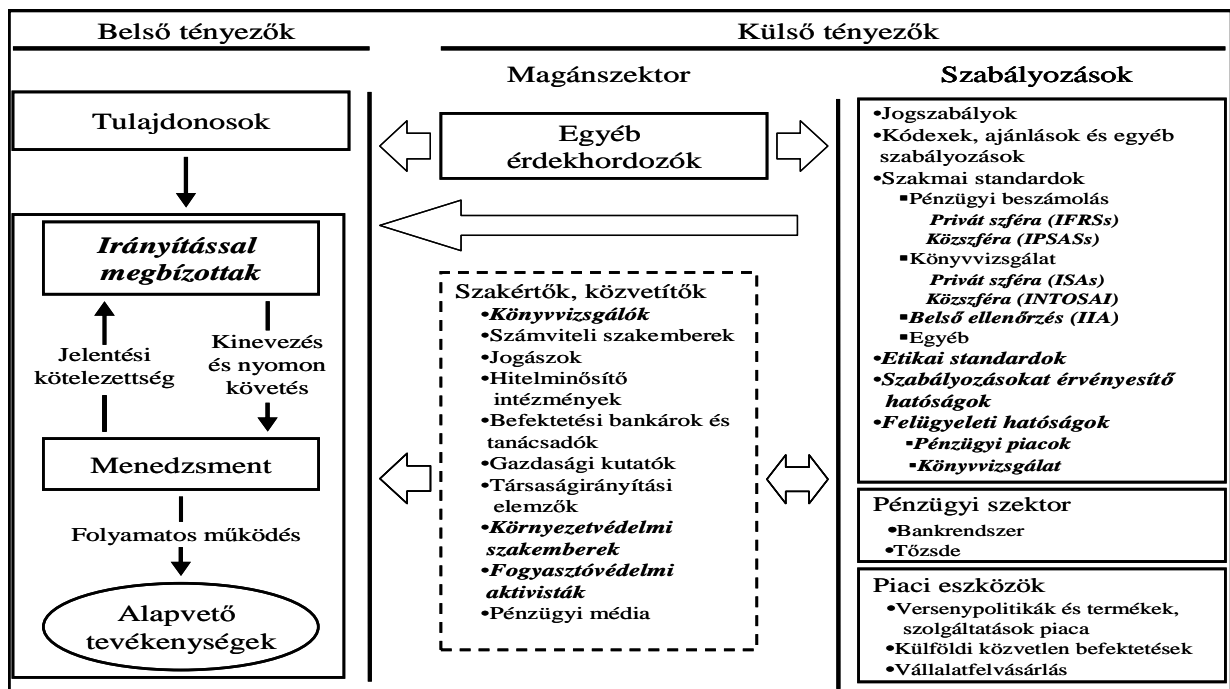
Belső tényezők

Külső tényezők

Magánszektor

Szabályozások

Tulajdonosok

Irányítással megbízottak

Jelentési kötelezettség

Kinevezés és nyomon követés

Menedzsment

Folyamatos működés

Alapvető tevékenységek

Egyéb érdekhordozók

Szakértők, közvetítők
•Könyvvizsgálók
•Számviteli szakemberek
•Jogászok
•Hitelminősítő intézmények
•Befektetési bankárok és tanácsadók
•Gazdasági kutatók
•Társaságirányítási elemzők
•Környezetvédelmi szakemberek
•Fogyasztóvédelmi aktivisták
•Pénzügyi média

•Jogszabályok
•Kódexek, ajánlások és egyéb szabályozások
•Szakmai standardok
▪Pénzügyi beszámolás
Privát szféra (IFRSs)
Közszféra (IPSASs)
▪Könyvvizsgálat
Privát szféra (ISAs)
Közszféra (INTOSAI)
▪Belső ellenőrzés (IIA)
▪Egyéb
•Etikai standardok
•Szabályozásokat érvényesítő hatóságok
•Felügyeleti hatóságok
▪Pénzügyi piacok
▪Könyvvizsgálat

Pénzügyi szektor
•Bankrendszer
•Tőzsde

Piaci eszközök
•Versenypolitikák és termékek, szolgáltatások piaca
•Külföldi közvetlen befektetések
•Vállalatfelvásárlás